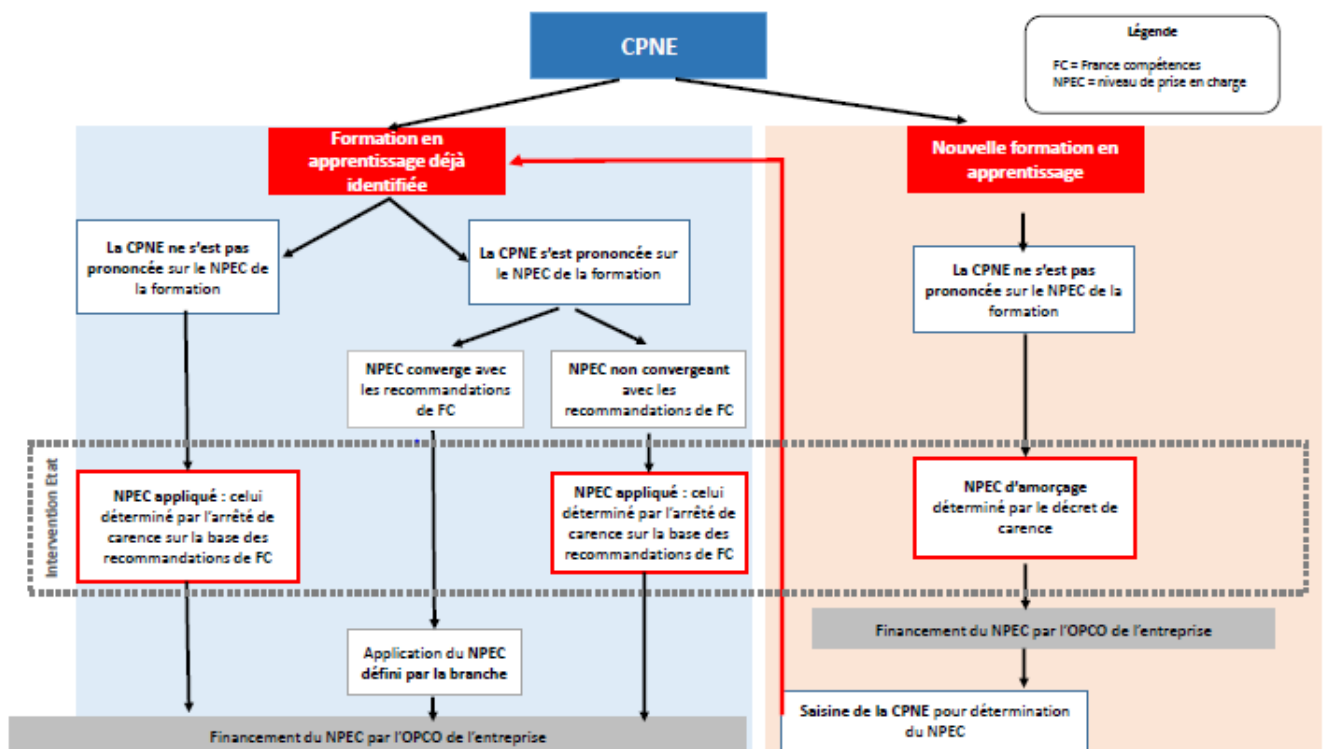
CPNE

Légende

FC = France compétences
NPEC = niveau de prise en charge

Formation en apprentissage déjà identifiée

Nouvelle formation en apprentissage

La CPNE ne s'est pas prononcée sur le NPEC de la formation

La CPNE s'est prononcée sur le NPEC de la formation

La CPNE ne s'est pas prononcée sur le NPEC de la formation

NPEC converge avec les recommandations de FC

NPEC non convergeant avec les recommandations de FC

Intervention Etat

NPEC appliqué : celui déterminé par l'arrêté de carence sur la base des recommandations de FC

NPEC appliqué : celui déterminé par l'arrêté de carence sur la base des recommandations de FC

NPEC d'amorçage déterminé par le décret de carence

Financement du NPEC par l'OPCO de l'entreprise

Application du NPEC défini par la branche

Saisine de la CPNE pour détermination du NPEC

Financement du NPEC par l'OPCO de l'entreprise